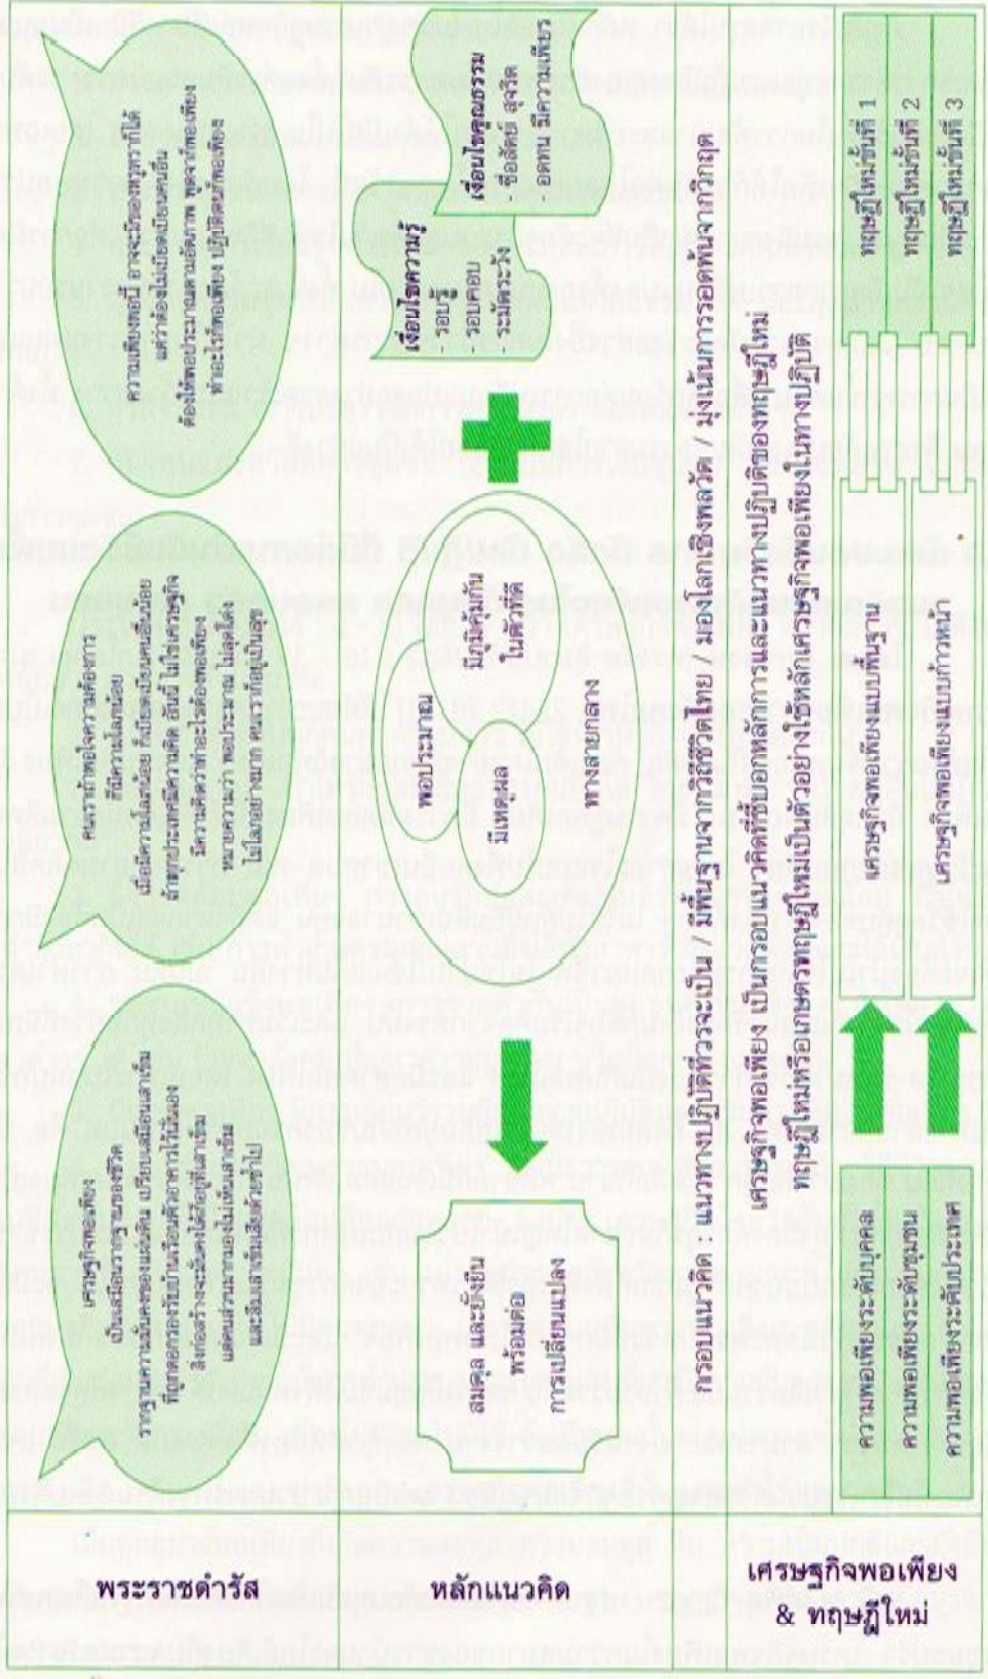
พระราชดำรัส

เศรษฐกิจพอเพียง เป็นเสมือนรากฐานของชีวิต รากฐานความมั่นคงของแผ่นดิน เปรียบเสมือนเสาเข็ม ที่ถูกตอกรองรับบ้านเรือนตัวอาคารไว้นั่นเอง สิ่งก่อสร้างจะมั่นคงได้ก็อยู่ที่เสาเข็ม แต่คนส่วนมากมองไม่เห็นเสาเข็ม และลืมเสาเข็มเสียด้วยซ้ำไป

คนเราถ้าพอในความต้องการ ก็มีความโลภน้อย เมื่อมีความโลภน้อย ก็เบียดเบียนคนอื่นน้อย ถ้าทุกประเทศมีความคิด อันนี้ ไม่ใช่เศรษฐกิจ มีความคิดว่าทำอะไรต้องพอเพียง หมายความว่า พอประมาณ ไม่สุดโต่ง ไม่โลภอย่างมาก คนเราก็อยู่เป็นสุข

ความพอเพียงนี้ อาจจะมีมากหรือมีหรูหราก็ได้ แต่ว่าต้องไม่เบียดเบียนคนอื่น ต้องให้พอประมาณตามอัตภาพ พูดจาก็พอเพียง ทำอะไรก็พอเพียง ปฏิบัติตนก็พอเพียง

หลักแนวคิด

สมดุล และยั่งยืน พร้อมต่อ การเปลี่ยนแปลง

พอประมาณ
มีเหตุผล
มีภูมิคุ้มกัน ในตัวที่ดี
ทางสายกลาง

เงื่อนไขความรู้
รอบรู้
รอบคอบ
ระมัดระวัง

เงื่อนไขคุณธรรม
ซื่อสัตย์ สุจริต
อดทน มีความเพียร

กรอบแนวคิด : แนวทางปฏิบัติที่จำเป็น / มีพื้นฐานจากวิถีชีวิตไทย มองโลกเชิงพลวัต / มุ่งเน้นการรอดพ้นจากวิกฤต

เศรษฐกิจพอเพียง & ทฤษฎีใหม่

เศรษฐกิจพอเพียง เป็นกรอบแนวคิดที่บอกหลักการและแนวทางปฏิบัติของทฤษฎีใหม่
ทฤษฎีใหม่หรือเกษตรทฤษฎีใหม่เป็นตัวอย่างใช้หลักเศรษฐกิจพอเพียงในทางปฏิบัติ

ความพอเพียงระดับบุคคล
ความพอเพียงระดับชุมชน
ความพอเพียงระดับประเทศ

เศรษฐกิจพอเพียงแบบพื้นฐาน
เศรษฐกิจพอเพียงแบบก้าวหน้า

ทฤษฎีใหม่ขั้นที่ 1
ทฤษฎีใหม่ขั้นที่ 2
ทฤษฎีใหม่ขั้นที่ 3